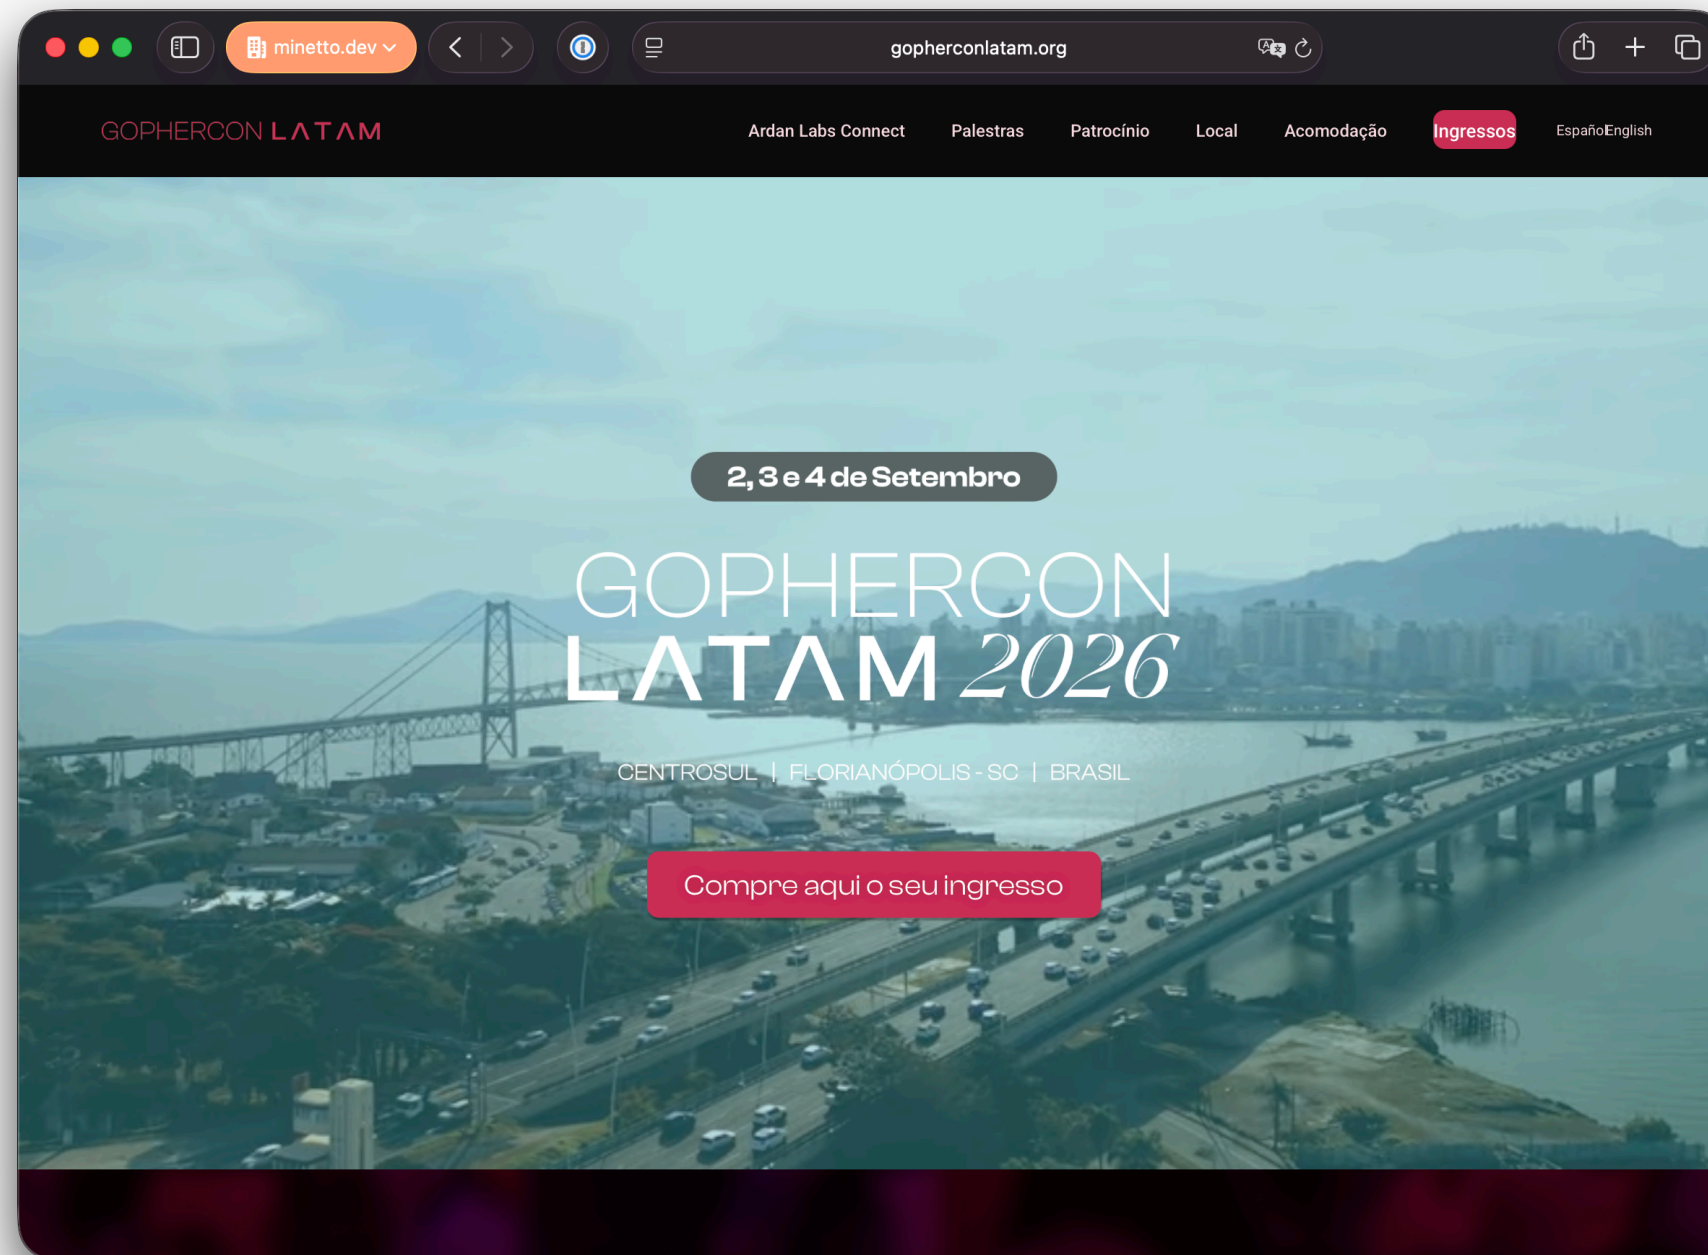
minetto.dev

gopherconlatam.org

GOPHERCON LATAM

Ardan Labs Connect Palestras Patrocínio Local Acomodação Ingressos EspañolEnglish

2, 3 e 4 de Setembro

GOPHERCON LATAM 2026

CENTROSUL | FLORIANÓPOLIS - SC | BRASIL

Compre aqui o seu ingresso